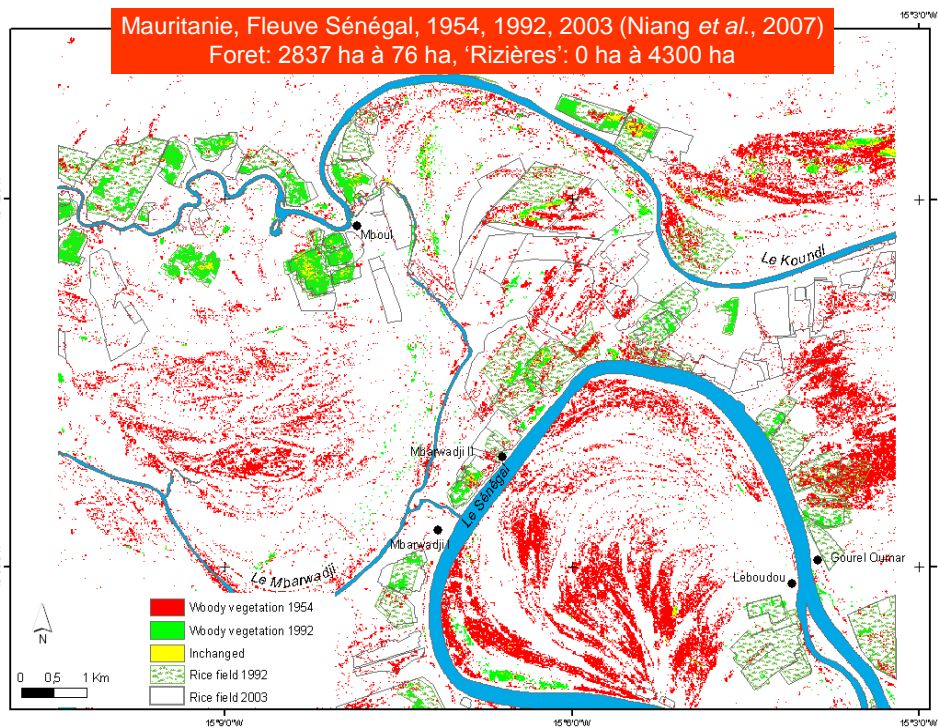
Mauritanie, Fleuve Sénégal, 1954, 1992, 2003 (Niang *et al.*, 2007)
Foret: 2837 ha à 76 ha, 'Rizières': 0 ha à 4300 ha

15°3'0"W

Mboul

Le Koundi

Mbarwadji II

Le Sénégal

Mbarwadji I

Le Mbarwadji

Gourel Oumar

Leboudou

N

0 0,5 1 Km

Woody vegetation 1954
Woody vegetation 1992
Inchanged
Rice field 1992
Rice field 2003

15°9'0"W

15°6'0"W

15°3'0"W